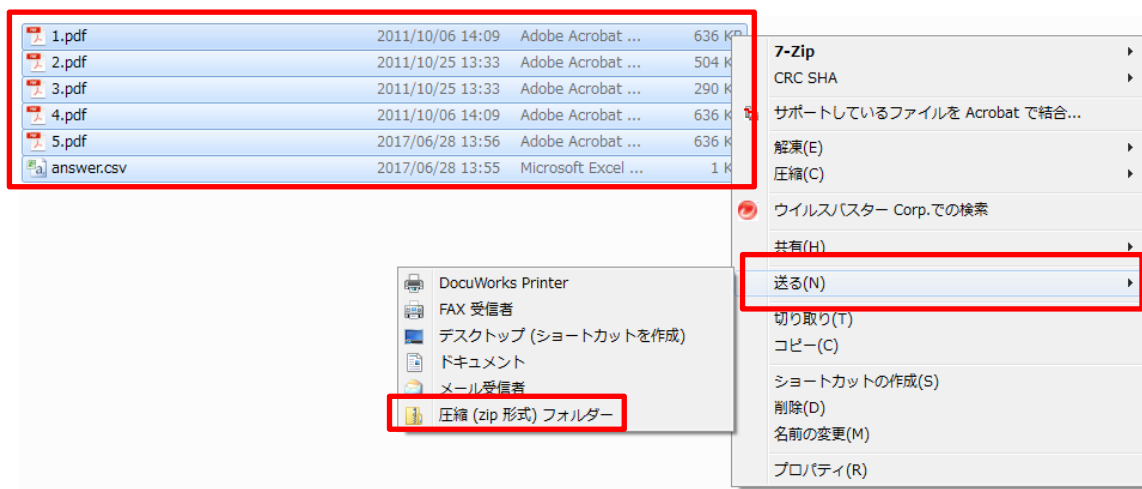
1.pdf 2011/10/06 14:09 Adobe Acrobat ... 636 K
2.pdf 2011/10/25 13:33 Adobe Acrobat ... 504 K
3.pdf 2011/10/25 13:33 Adobe Acrobat ... 290 K
4.pdf 2011/10/06 14:09 Adobe Acrobat ... 636 K
5.pdf 2017/06/28 13:56 Adobe Acrobat ... 636 K
answer.csv 2017/06/28 13:55 Microsoft Excel ... 1 K

7-Zip
CRC SHA
サポートしているファイルを Acrobat で結合...
解凍(E)
圧縮(C)
ウイルスバスター Corp.での検索
共有(H)
送る(N)
切り取り(T)
コピー(C)
ショートカットの作成(S)
削除(D)
名前の変更(M)
プロパティ(R)

DocuWorks Printer
FAX 受信者
デスクトップ (ショートカットを作成)
ドキュメント
メール受信者
圧縮 (zip 形式) フォルダー